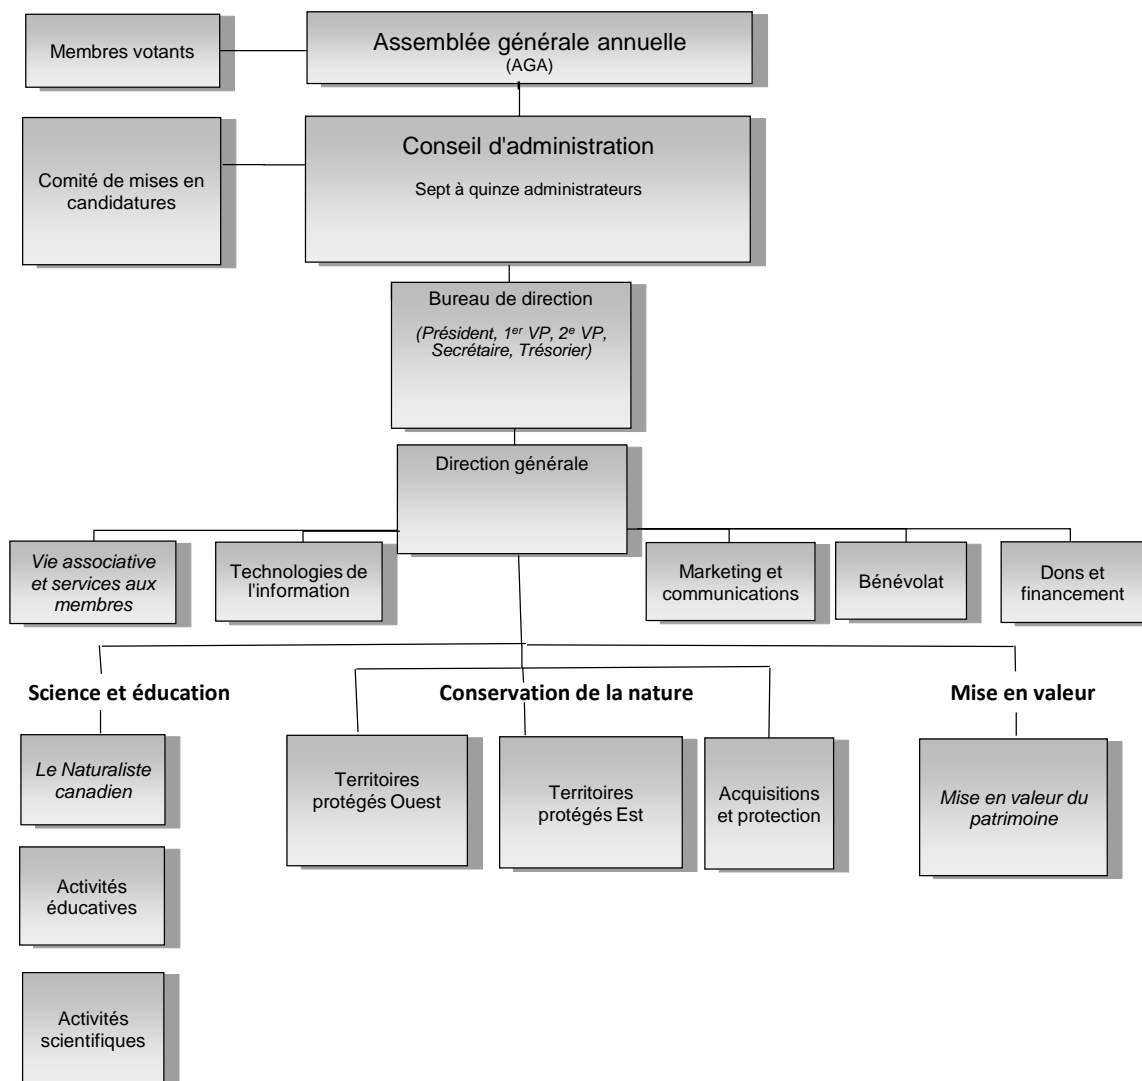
Membres votants

Assemblée générale annuelle
(AGA)

Comité de mises en candidatures

Conseil d'administration

Sept à quinze administrateurs

Bureau de direction

(Président, $1^{er}$ VP, $2^{e}$ VP, Secrétaire, Trésorier)

Direction générale

Vie associative et services aux membres

Technologies de l'information

Marketing et communications

Bénévolat

Dons et financement

Science et éducation

Conservation de la nature

Mise en valeur

Le Naturaliste canadien

Activités éducatives

Activités scientifiques

Territoires protégés Ouest

Territoires protégés Est

Acquisitions et protection

Mise en valeur du patrimoine